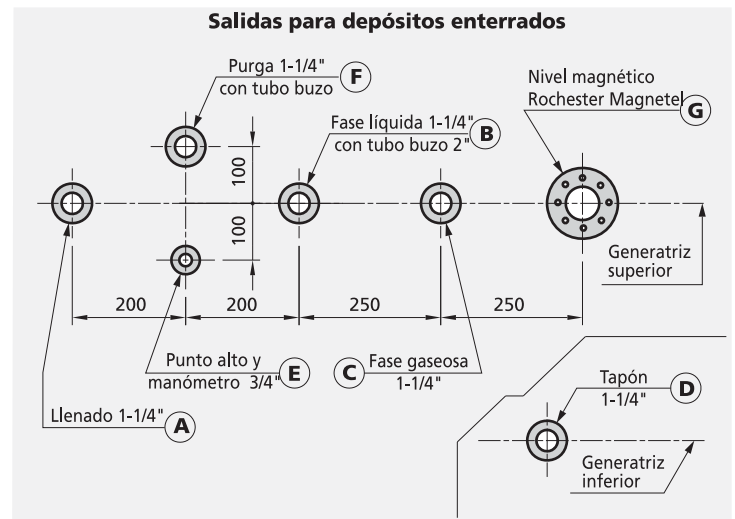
Salidas para depósitos enterrados

Purga 1-1/4" con tubo buzo F

Nivel magnético Rochester Magnetel G

Fase líquida 1-1/4" con tubo buzo 2" B

100

100

Generatriz superior

200

200

250

250

Punto alto y manómetro 3/4" E

C Fase gaseosa 1-1/4"

Llenado 1-1/4" A

Tapón 1-1/4" D

Generatriz inferior